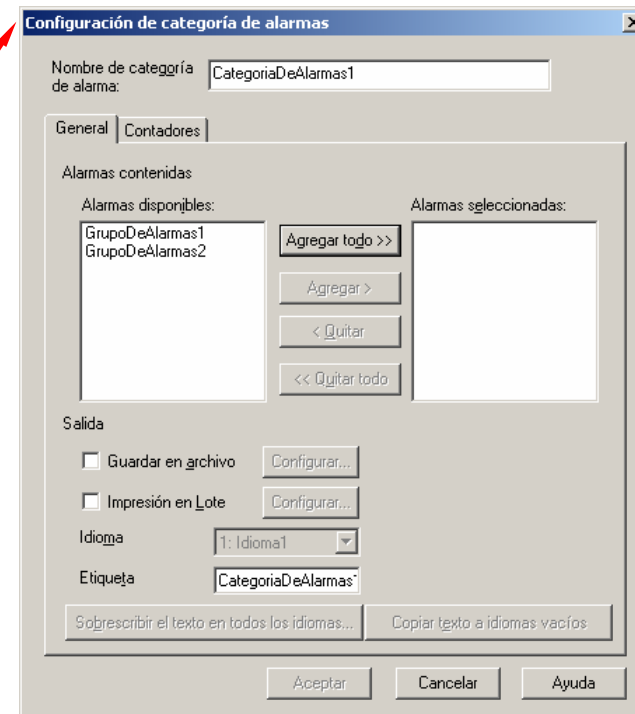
Configuración de categoría de alarmas

Nombre de categoría de alarma: CategoriaDeAlarmas1

General | Contadores

Alarmas contenidas

Alarmas disponibles:
GrupoDeAlarmas1
GrupoDeAlarmas2

Agregar todo >>
Agregar >
< Quitar
<< Quitar todo

Alarmas seleccionadas:

Salida

Guardar en archivo Configurar...

Impresión en Lote Configurar...

Idioma 1: Idioma1

Etiqueta CategoriaDeAlarmas1

Sobrescribir el texto en todos los idiomas...
Copiar texto a idiomas vacíos

Aceptar Cancelar Ayuda